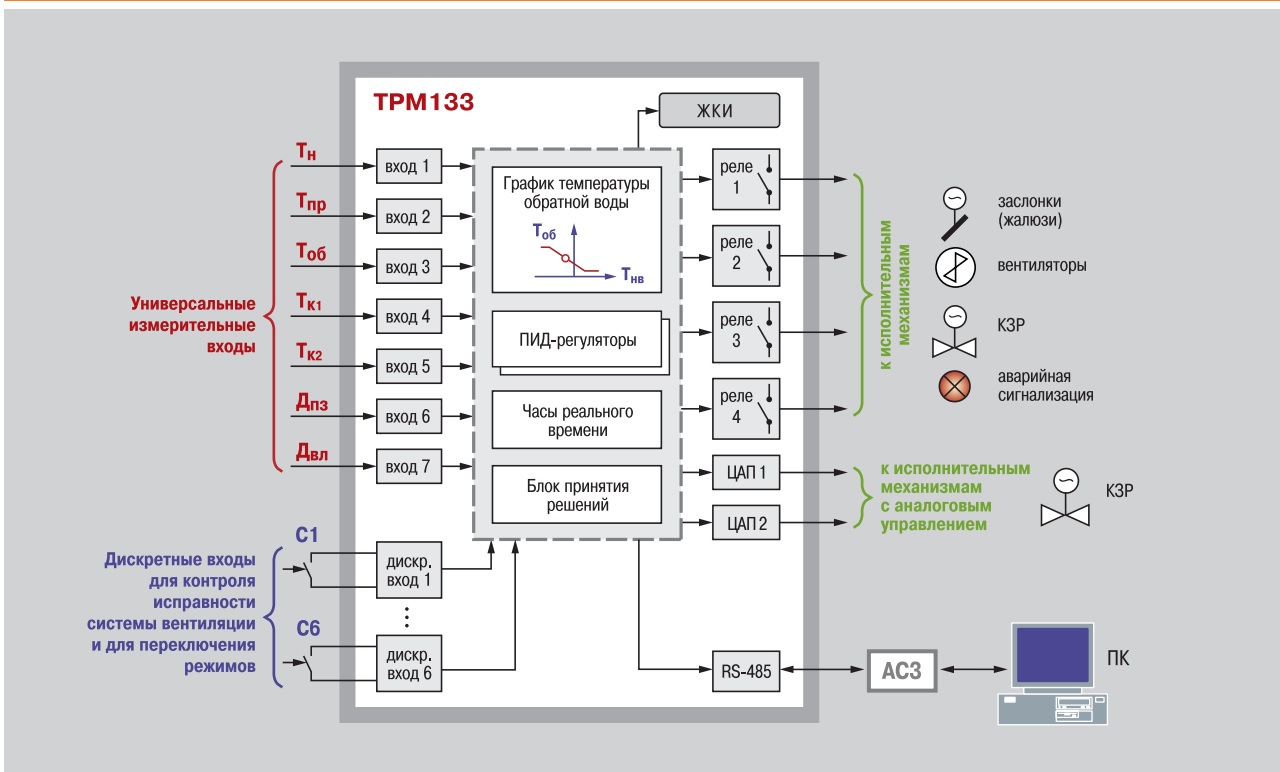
ТРМ133

ЖКИ

$Т_{н}$
вход 1
$Т_{пр}$
вход 2
$Т_{об}$
вход 3
$Т_{к1}$
вход 4
$Т_{к2}$
вход 5
$Д_{пз}$
вход 6
$Д_{вл}$
вход 7

Универсальные измерительные входы

График температуры обратной воды
$Т_{об}$
$Т_{нв}$

ПИД-регуляторы

Часы реального времени

Блок принятия решений

реле 1
реле 2
реле 3
реле 4

к исполнительным механизмам

заслонки (жалюзи)
вентиляторы
КЗР
аварийная сигнализация

ЦАП 1
ЦАП 2

к исполнительным механизмам с аналоговым управлением

КЗР

С1
дискр. вход 1
С6
дискр. вход 6

Дискретные входы для контроля исправности системы вентиляции и для переключения режимов

RS-485
АС3
ПК